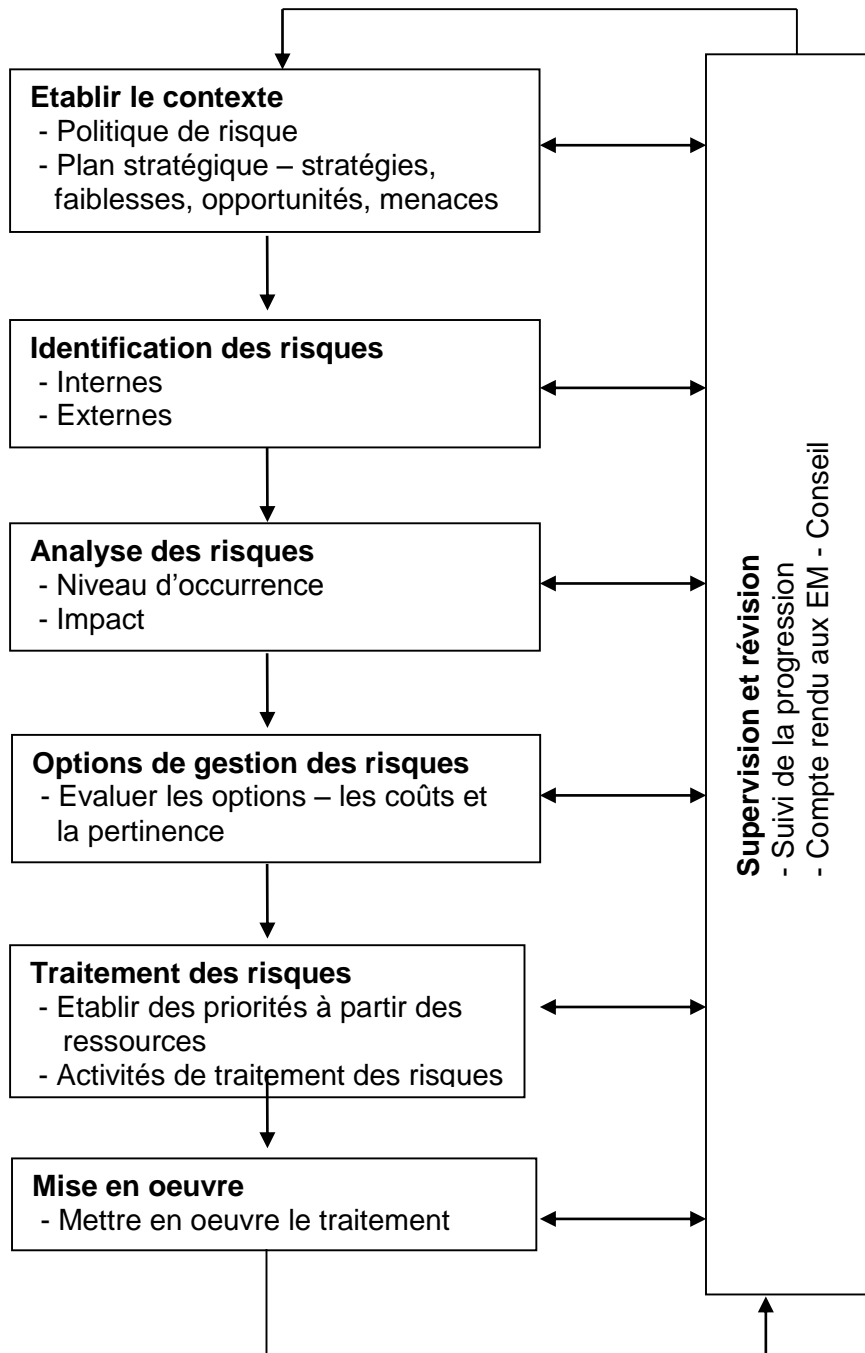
**Etablir le contexte**
- Politique de risque
- Plan stratégique – stratégies, faiblesses, opportunités, menaces

**Identification des risques**
- Internes
- Externes

**Analyse des risques**
- Niveau d'occurrence
- Impact

**Options de gestion des risques**
- Evaluer les options – les coûts et la pertinence

**Traitement des risques**
- Etablir des priorités à partir des ressources
- Activités de traitement des risques

**Mise en oeuvre**
- Mettre en oeuvre le traitement

**Supervision et révision**
- Suivi de la progression
- Compte rendu aux EM - Conseil